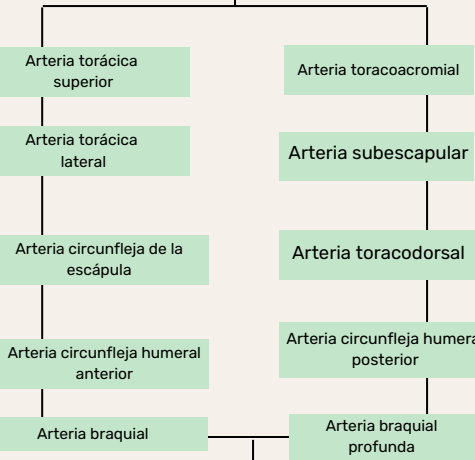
Arteria torácica superior

Arteria torácica lateral

Arteria circunfleja de la escápula

Arteria circunfleja humeral anterior

Arteria braquial

Arteria toracoacromial

Arteria subescapular

Arteria toracodorsal

Arteria circunfleja humera posterior

Arteria braquial profunda